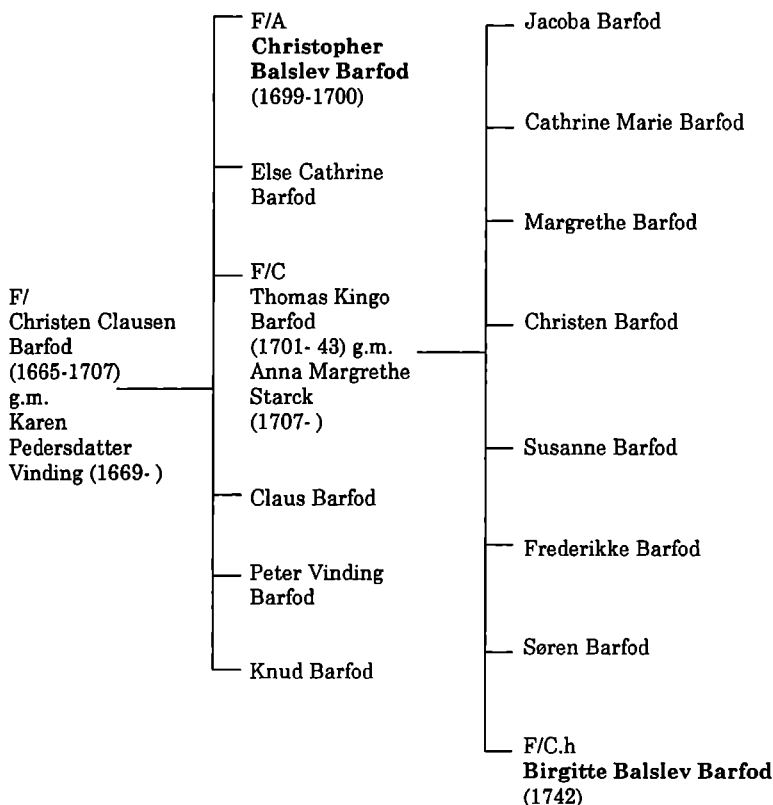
F/
Christen Clausen Barfod (1665-1707) g.m. Karen Pedersdatter Vinding (1669- )

F/A
**Christopher Balslev Barfod**
(1699-1700)

Else Cathrine Barfod

F/C
Thomas Kingo Barfod (1701- 43) g.m. Anna Margrethe Starck (1707- )

Claus Barfod

Peter Vinding Barfod

Knud Barfod

Jacoba Barfod

Cathrine Marie Barfod

Margrethe Barfod

Christen Barfod

Susanne Barfod

Frederikke Barfod

Søren Barfod

F/C.h
**Birgitte Balslev Barfod**
(1742)